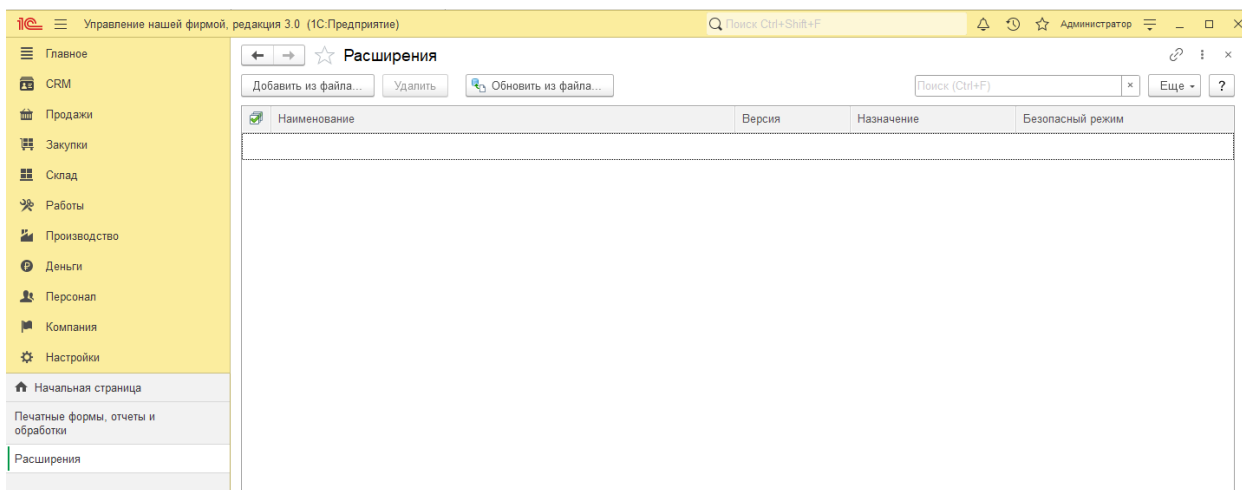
1С Управление нашей фирмой, редакция 3.0 (1С:Предприятие)

Поиск Ctrl+Shift+F

Администратор

Главное
CRM
Продажи
Закупки
Склад
Работы
Производство
Деньги
Персонал
Компания
Настройки

Начальная страница
Печатные формы, отчеты и обработки
Расширения

Расширения

Добавить из файла... Удалить Обновить из файла...

Поиск (Ctrl+F) × Еще ?

| Наименование | Версия | Назначение | Безопасный режим |
|---|---|---|---|
| | | | |